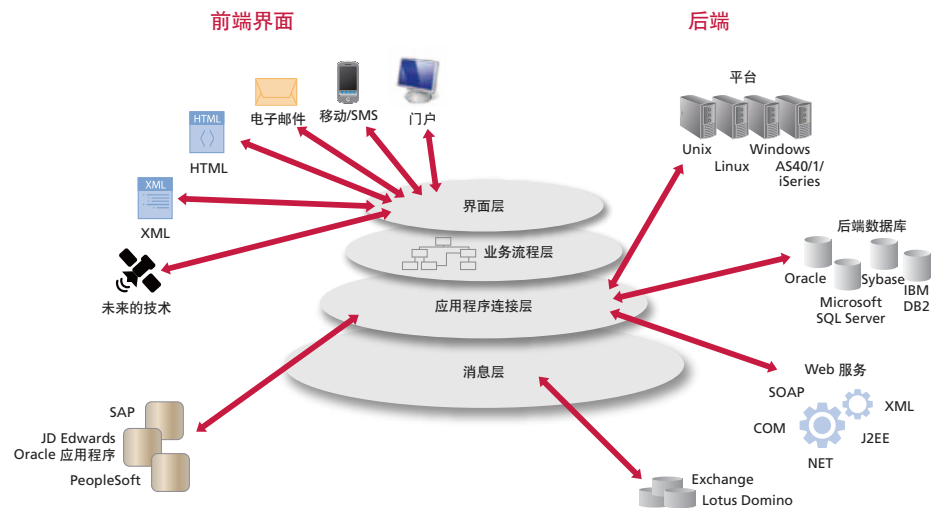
前端界面

后端

HTML

电子邮件

移动/SMS

门户

HTML

XML

XML

未来的技术

界面层

业务流程层

应用程序连接层

消息层

平台

Unix

Linux

Windows AS40/1/ iSeries

后端数据库

Oracle

Sybase

Microsoft SQL Server

IBM DB2

Web 服务

SOAP

XML

COM

J2EE

NET

SAP

JD Edwards
Oracle 应用程序

PeopleSoft

Exchange
Lotus Domino